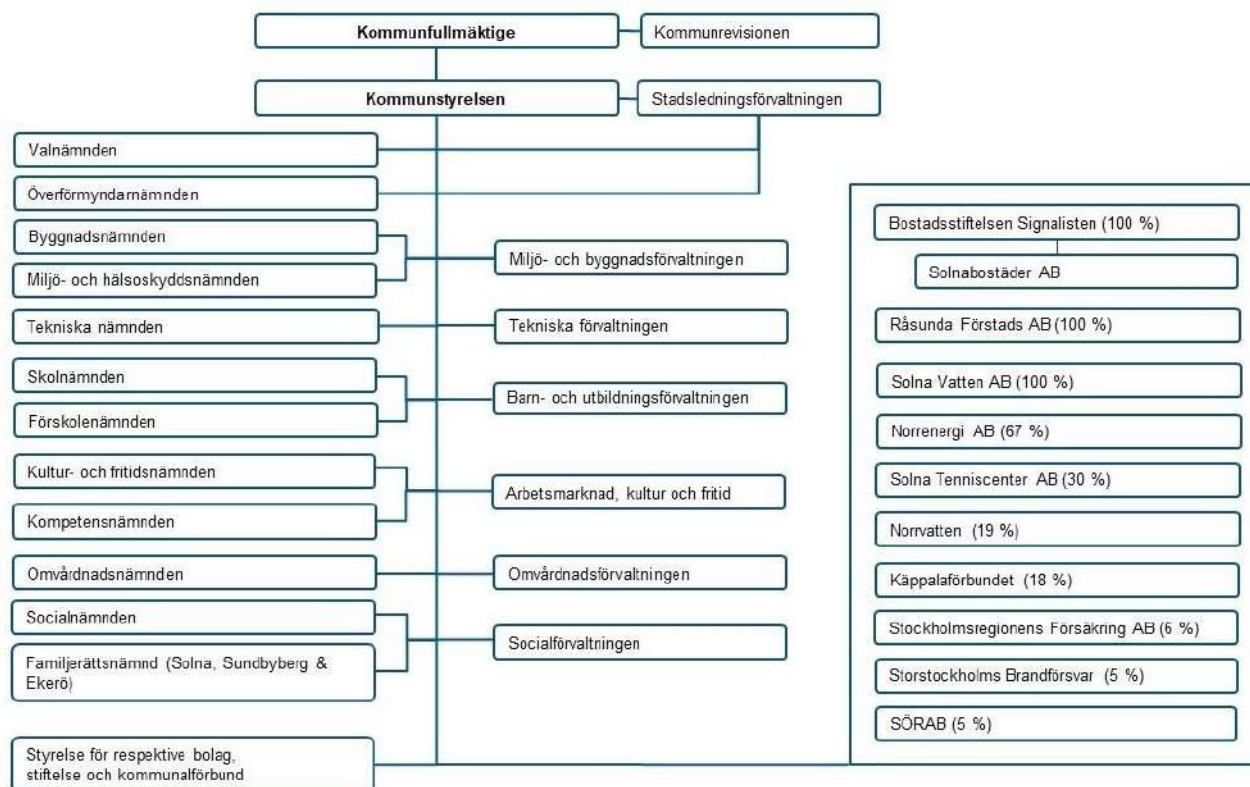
Kommunfullmäktige

Kommunrevisionen

Kommunstyrelsen

Stadsledningsförvaltningen

Valnämnden

Överförmyndarnämnden

Byggnadsnämnden

Miljö- och hälsoskyddsnämnden

Miljö- och byggnadsförvaltningen

Tekniska nämnden

Tekniska förvaltningen

Skolnämnden

Förskolenämnden

Barn- och utbildningsförvaltningen

Kultur- och fritidsnämnden

Kompetensnämnden

Arbetsmarknad, kultur och fritid

Omvårdnadsnämnden

Omvårdnadsförvaltningen

Socialnämnden

Familjerättsnämnd (Solna, Sundbyberg & Ekerö)

Socialförvaltningen

Styrelse för respektive bolag, stiftelse och kommunalförbund

Bostadsstiftelsen Signalisten (100 %)

Solnabostäder AB

Råsunda Förstads AB (100 %)

Solna Vatten AB (100 %)

Norrenergi AB (67 %)

Solna Tenniscenter AB (30 %)

Norrvatten (19 %)

Käppalaförbundet (18 %)

Stockholmsregionens Försäkring AB (6 %)

Storstockholms Brandförsvar (5 %)

SÖRAB (5 %)